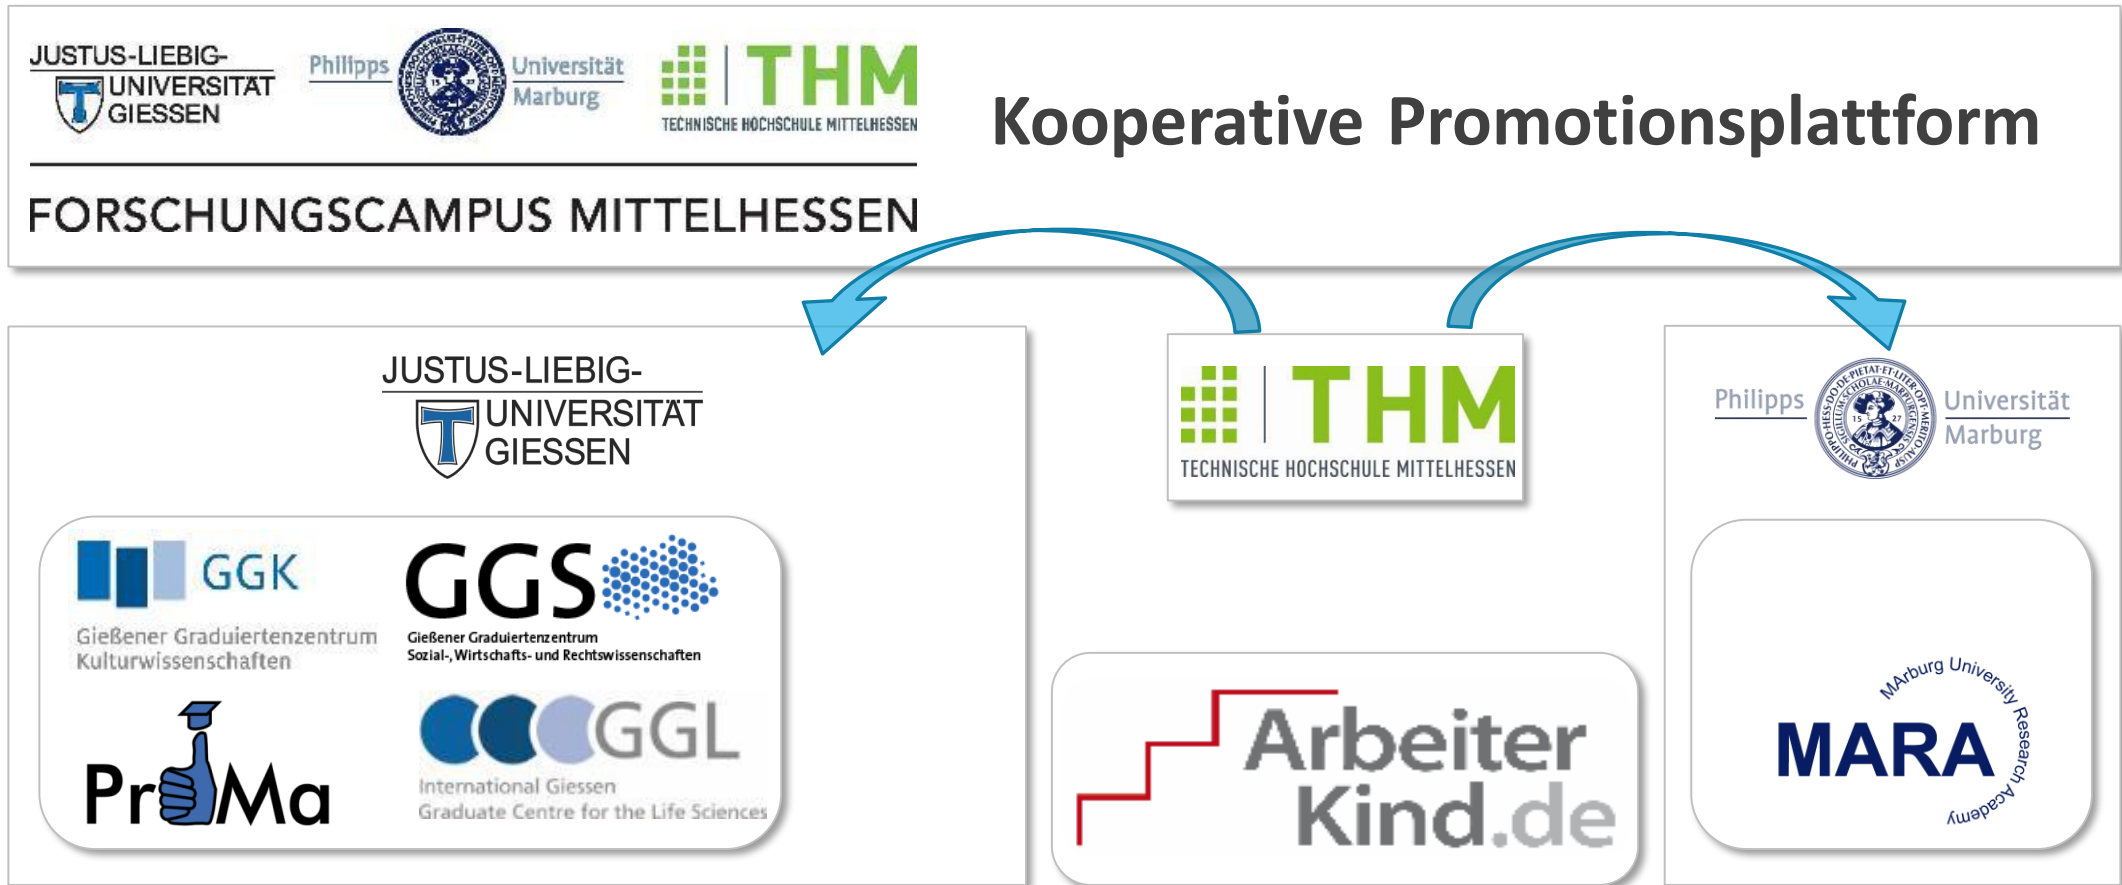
JUSTUS-LIEBIG-UNIVERSITÄT GIESSEN

Philipps Universität Marburg

THM TECHNISCHE HOCHSCHULE MITTELHESSEN

FORSCHUNGSCAMPUS MITTELHESSEN

Kooperative Promotionsplattform

JUSTUS-LIEBIG-UNIVERSITÄT GIESSEN

GGK Gießener Graduiertenzentrum Kulturwissenschaften

GGS Gießener Graduiertenzentrum Sozial-, Wirtschafts- und Rechtswissenschaften

PraMa

GGL International Giessen Graduate Centre for the Life Sciences

THM TECHNISCHE HOCHSCHULE MITTELHESSEN

ArbeiterKind.de

Philipps Universität Marburg

MARA MArburg University Research Academy